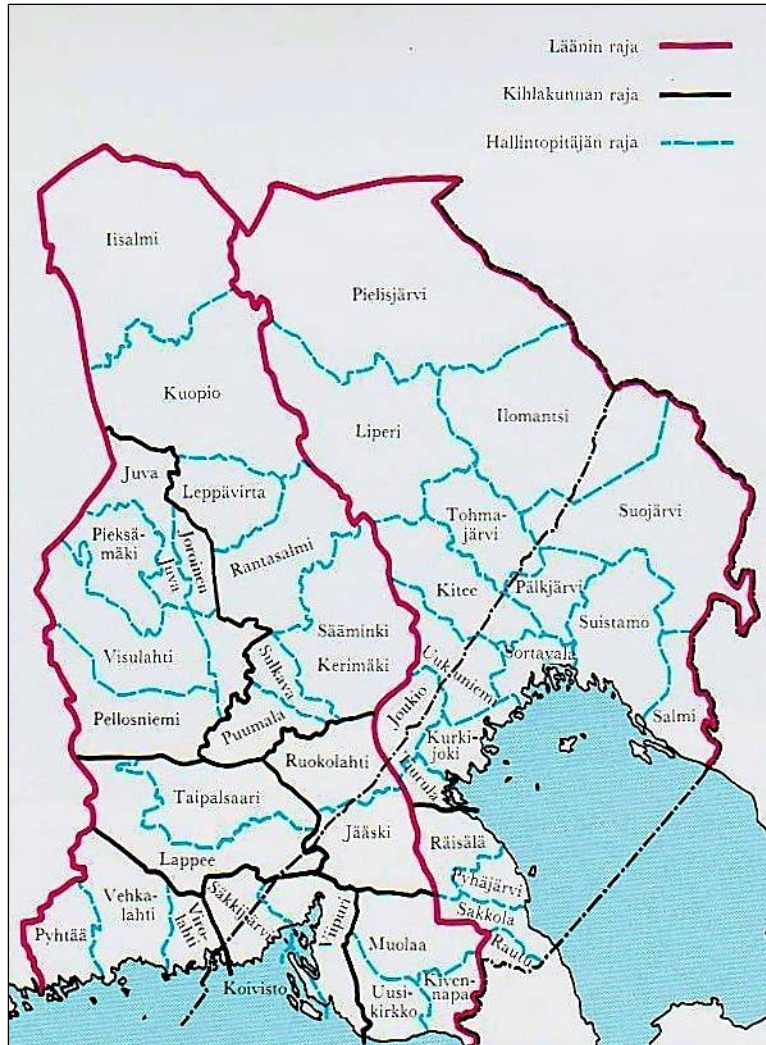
Läänin raja
Kihlakunnan raja
Hallintopitäjän raja

Iisalmi
Pielisjärvi
Kuopio
Liperi
Ilomantsi
Juva
Leppävirta
Tohmajärvi
Suojärvi
Pieksämäki
Juva
Joroinen
Rantasalmi
Kitee
Pälkjärvi
Suistamo
Sääminki
Visulahti
Sulkava
Kerimäki
Uukuniemi
Sortavala
Pellosniemi
Puumala
Joukio
Salmi
Kurkijoki
Ruokolahti
Jaakkima
Taipalsaari
Jääski
Räisälä
Lappee
Pyhäjärvi
Vehkalahti
Säkkijärvi
Virolahti
Viipuri
Sakkola
Pyhtää
Muolaa
Rautu
Koivisto
Kivennapa
Uusikirkko